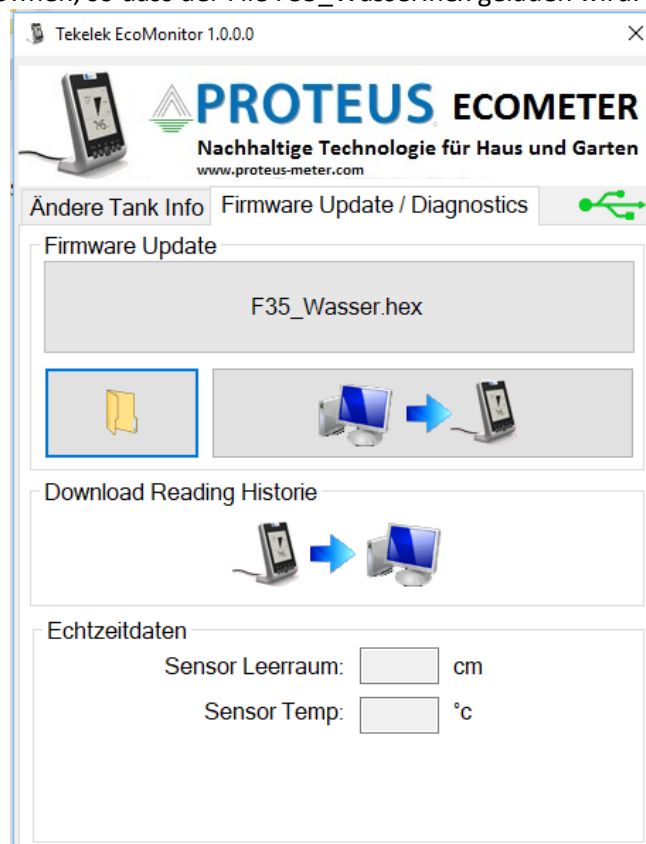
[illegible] so dass der File F35_Wasser.hex geladen wird.

Tekelek EcoMonitor 1.0.0.0

×

PROTEUS ECOMETER

Nachhaltige Technologie für Haus und Garten

www.proteus-meter.com

Ändere Tank Info

Firmware Update / Diagnostics

Firmware Update

F35_Wasser.hex

Download Reading Historie

Echtzeitdaten

Sensor Leerraum: cm

Sensor Temp: °c